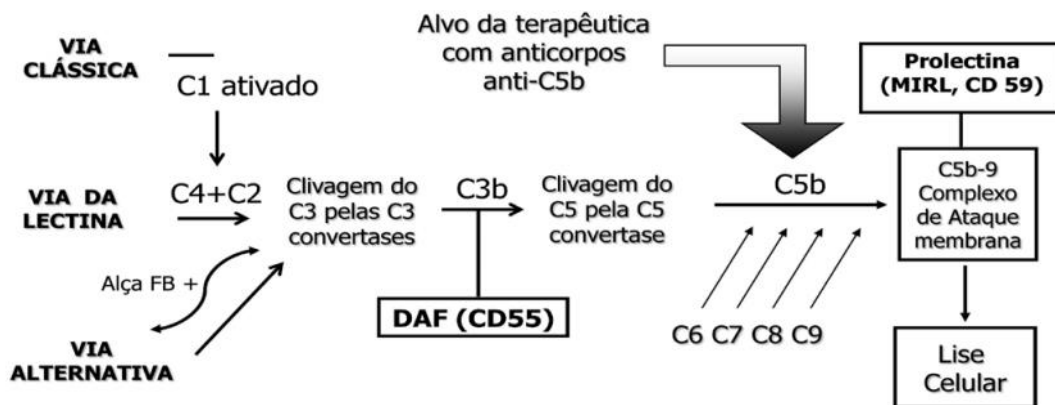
VIA CLÁSSICA

C1 ativado

Alvo da terapêutica com anticorpos anti-C5b

Prolectina (MIRL, CD 59)

VIA DA LECTINA

C4+C2

Clivagem do C3 pelas C3 convertases

C3b

Clivagem do C5 pela C5 convertase

C5b

C5b-9 Complexo de Ataque membrana

Alça FB +

DAF (CD55)

C6 C7 C8 C9

VIA ALTERNATIVA

Lise Celular